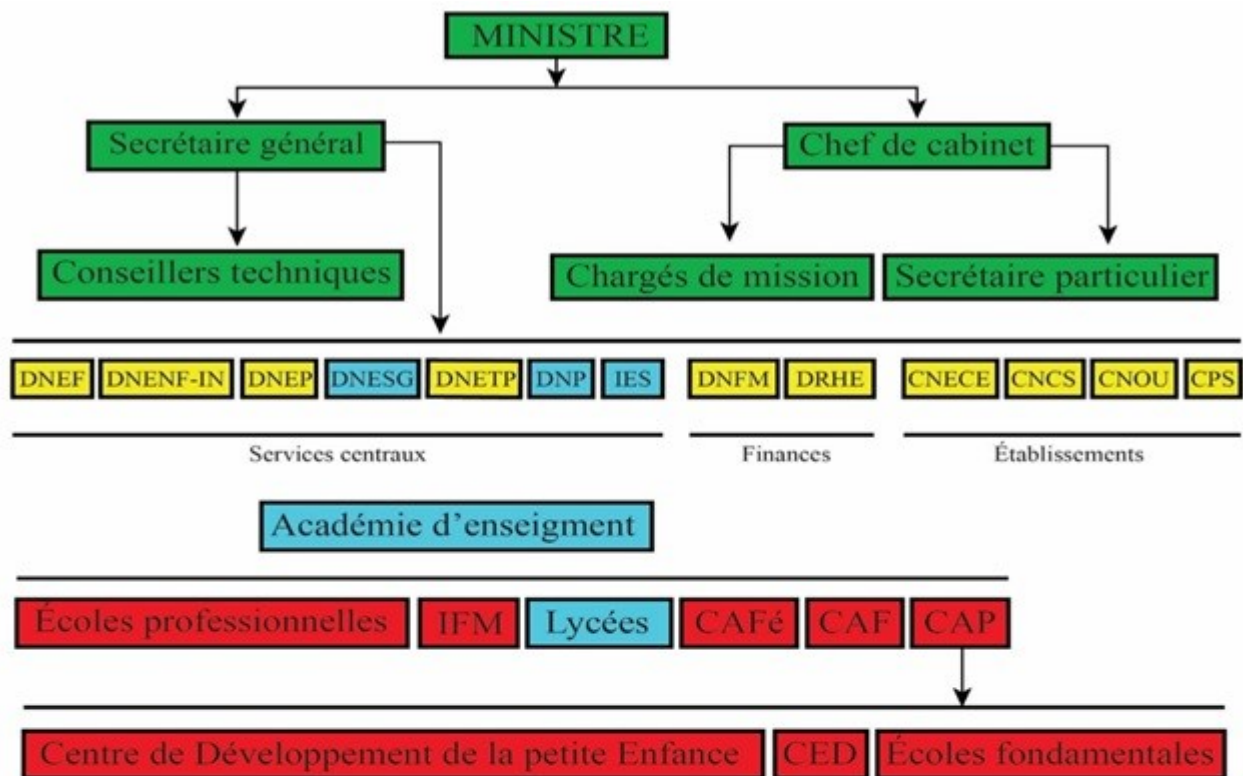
MINISTRE

Secrétaire général

Chef de cabinet

Conseillers techniques

Chargés de mission

Secrétaire particulier

DNEF DNENF-IN DNEP DNESG DNETP DNP IES

DNFM DRHE

CNECE CNCS CNOU CPS

Services centraux

Finances

Établissements

Académie d'enseigment

Écoles professionnelles IFM Lycées CAFé CAF CAP

Centre de Développement de la petite Enfance CED Écoles fondamentales